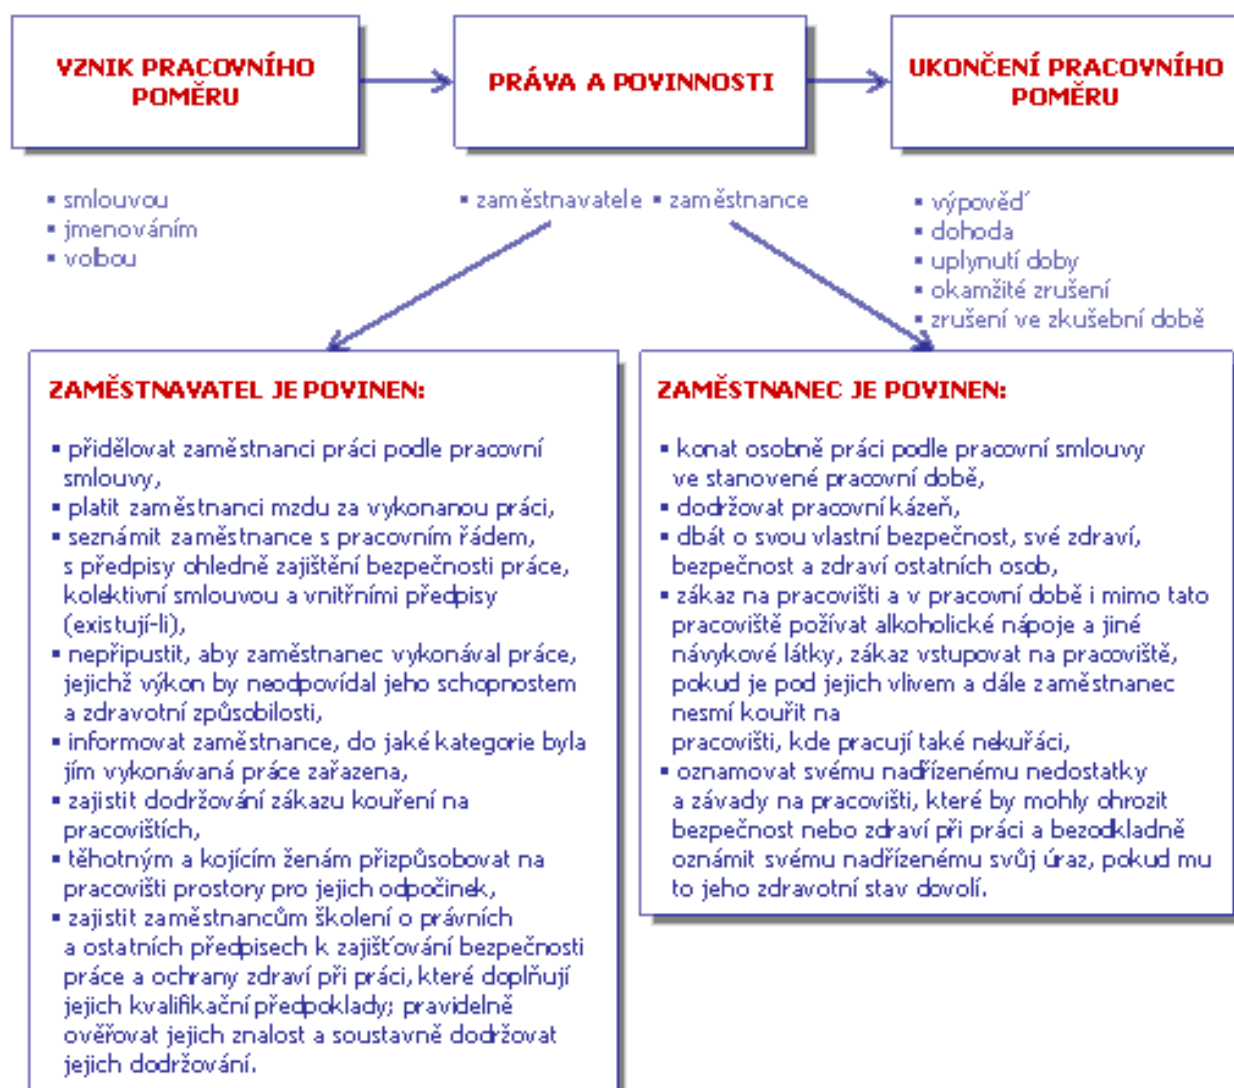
VZNIK PRACOVNÍHO POMĚRU

PRÁVA A POVINNOSTI

UKONČENÍ PRACOVNÍHO POMĚRU

▪ smlouvou
▪ jmenováním
▪ volbou

▪ zaměstnavatele ▪ zaměstnance

▪ výpověď
▪ dohoda
▪ uplynutí doby
▪ okamžité zrušení
▪ zrušení ve zkušební době

ZAMĚSTNAVATEL JE POVINEN:

▪ přidělovat zaměstnanci práci podle pracovní smlouvy,
▪ platit zaměstnanci mzdu za vykonanou práci,
▪ seznámit zaměstnance s pracovním řádem, s předpisy ohledně zajištění bezpečnosti práce, kolektivní smlouvou a vnitřními předpisy (existují-li),
▪ nepřipustit, aby zaměstnanec vykonával práce, jejichž výkon by neodpovídal jeho schopnostem a zdravotní způsobilosti,
▪ informovat zaměstnance, do jaké kategorie byla jím vykonávaná práce zařazena,
▪ zajistit dodržování zákazu kouření na pracovištích,
▪ těhotným a kojícím ženám přizpůsobovat na pracovišti prostory pro jejich odpočinek,
▪ zajistit zaměstnancům školení o právních a ostatních předpisech k zajišťování bezpečnosti práce a ochrany zdraví při práci, které doplňují jejich kvalifikační předpoklady; pravidelně ověřovat jejich znalost a soustavně dodržovat jejich dodržování.

ZAMĚSTNANEC JE POVINEN:

▪ konat osobně práci podle pracovní smlouvy ve stanovené pracovní době,
▪ dodržovat pracovní kázeň,
▪ dbát o svou vlastní bezpečnost, své zdraví, bezpečnost a zdraví ostatních osob,
▪ zákaz na pracovišti a v pracovní době i mimo tato pracoviště požívat alkoholické nápoje a jiné návykové látky, zákaz vstupovat na pracoviště, pokud je pod jejich vlivem a dále zaměstnanec nesmí kouřit na pracovišti, kde pracují také nekuřáci,
▪ oznamovat svému nadřízenému nedostatky a závady na pracovišti, které by mohly ohrozit bezpečnost nebo zdraví při práci a bezodkladně oznámit svému nadřízenému svůj úraz, pokud mu to jeho zdravotní stav dovolí.